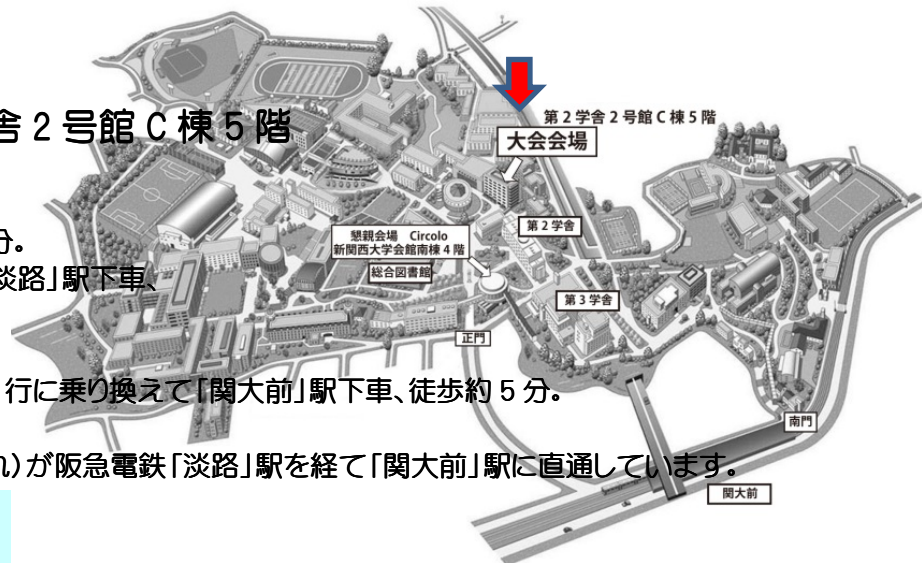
舎２号館Ｃ棟５階

第２学舎２号館Ｃ棟５階

大会会場

分。

淡路」駅下車、

懇親会場 Circolo
新関西大学会館南棟４階

総合図書館

第２学舎

第３学舎

正門

行に乗り換えて「関大前」駅下車、徒歩約５分。

南門

れ)が阪急電鉄「淡路」駅を経て「関大前」駅に直通しています。

関大前